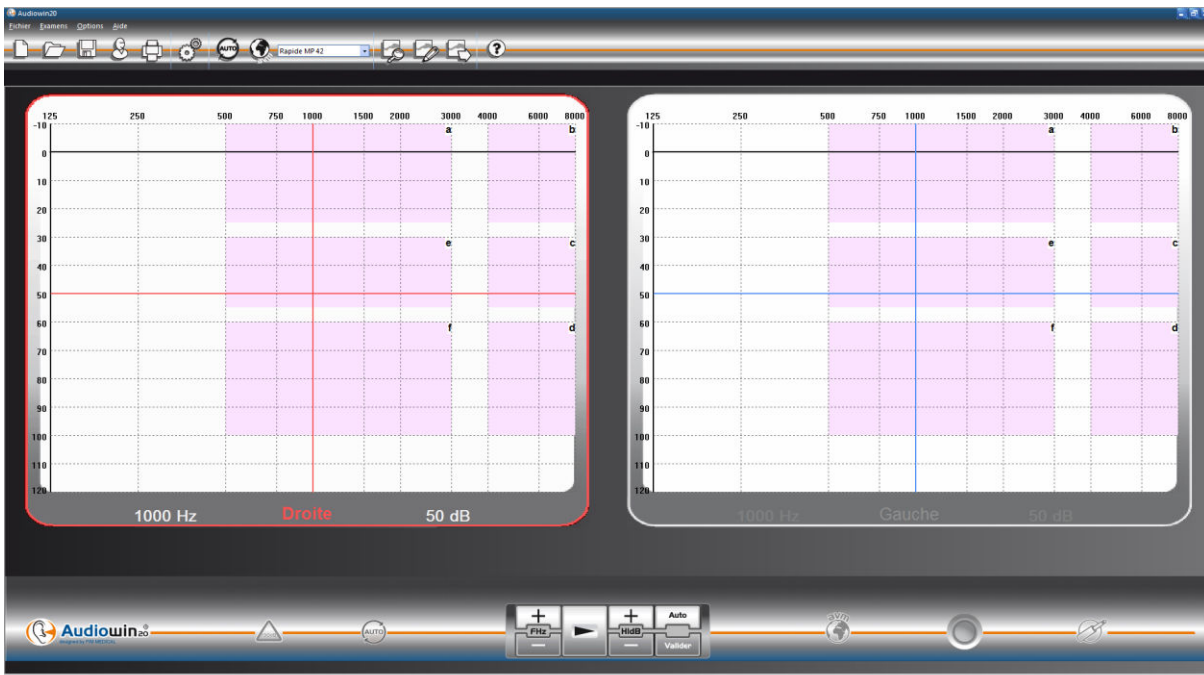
Audiowin20
Fichier Examens Options Aide
AUTO
Rapide MP 42
?

125 250 500 750 1000 1500 2000 3000 4000 6000 8000
-10
0
10
20
30
40
50
60
70
80
90
100
110
120
a b
e c
f d
1000 Hz Droite 50 dB

125 250 500 750 1000 1500 2000 3000 4000 6000 8000
-10
0
10
20
30
40
50
60
70
80
90
100
110
120
a b
e c
f d
1000 Hz Gauche 50 dB

Audiowin20
designed by PSB MEDICAL
AUTO
+
FHz
—
+
HldB
—
Auto
Valider